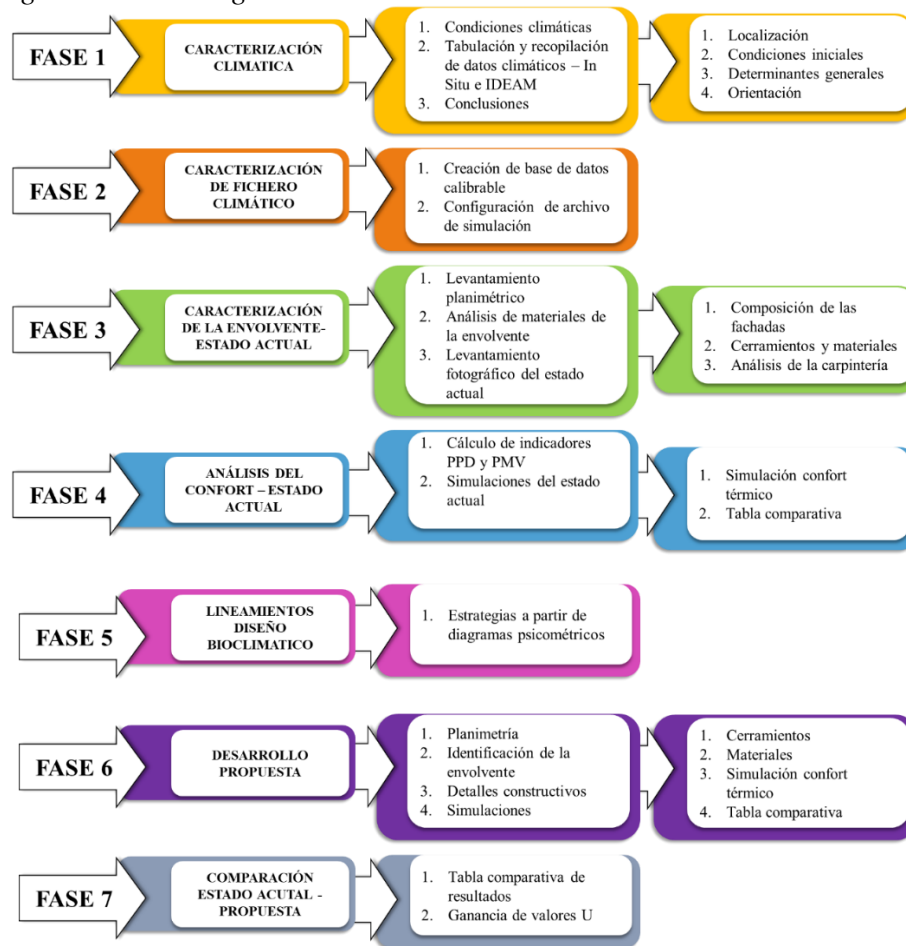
FASE 1

CARACTERIZACIÓN CLIMATICA

1. Condiciones climáticas
2. Tabulación y recopilación de datos climáticos – In Situ e IDEAM
3. Conclusiones

1. Localización
2. Condiciones iniciales
3. Determinantes generales
4. Orientación

FASE 2

CARACTERIZACIÓN DE FICHERO CLIMÁTICO

1. Creación de base de datos calibrable
2. Configuración de archivo de simulación

FASE 3

CARACTERIZACIÓN DE LA ENVOLVENTE- ESTADO ACTUAL

1. Levantamiento planimétrico
2. Análisis de materiales de la envolvente
3. Levantamiento fotográfico del estado actual

1. Composición de las fachadas
2. Cerramientos y materiales
3. Análisis de la carpintería

FASE 4

ANÁLISIS DEL CONFORT – ESTADO ACTUAL

1. Cálculo de indicadores PPD y PMV
2. Simulaciones del estado actual

1. Simulación confort térmico
2. Tabla comparativa

FASE 5

LINEAMIENTOS DISEÑO BIOCLIMATICO

1. Estrategias a partir de diagramas psicométricos

FASE 6

DESARROLLO PROPUESTA

1. Planimetría
2. Identificación de la envolvente
3. Detalles constructivos
4. Simulaciones

1. Cerramientos
2. Materiales
3. Simulación confort térmico
4. Tabla comparativa

FASE 7

COMPARACIÓN ESTADO ACUTAL - PROPUESTA

1. Tabla comparativa de resultados
2. Ganancia de valores U